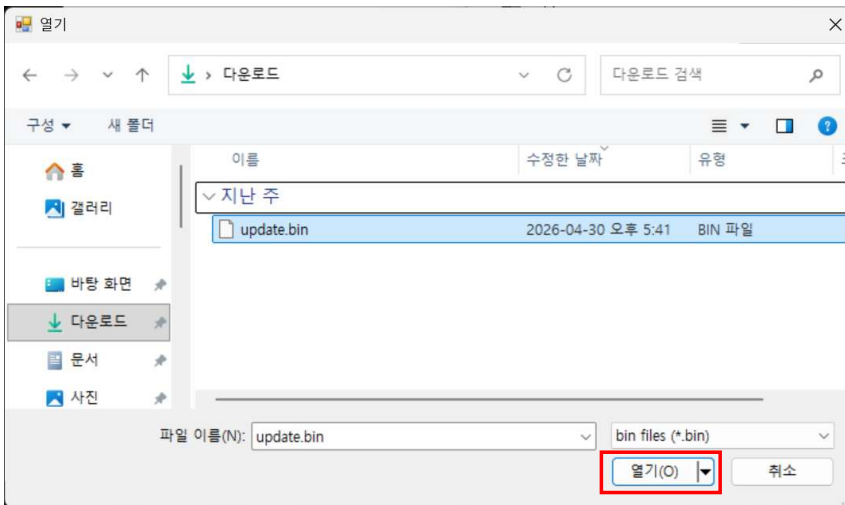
열기

다운로드

다운로드 검색

구성 ▾ 새 폴더

홈
갤러리
바탕 화면
다운로드
문서
사진

이름 수정한 날짜 유형

지난 주

update.bin 2026-04-30 오후 5:41 BIN 파일

파일 이름(N): update.bin

bin files (*.bin)

열기(O)

취소